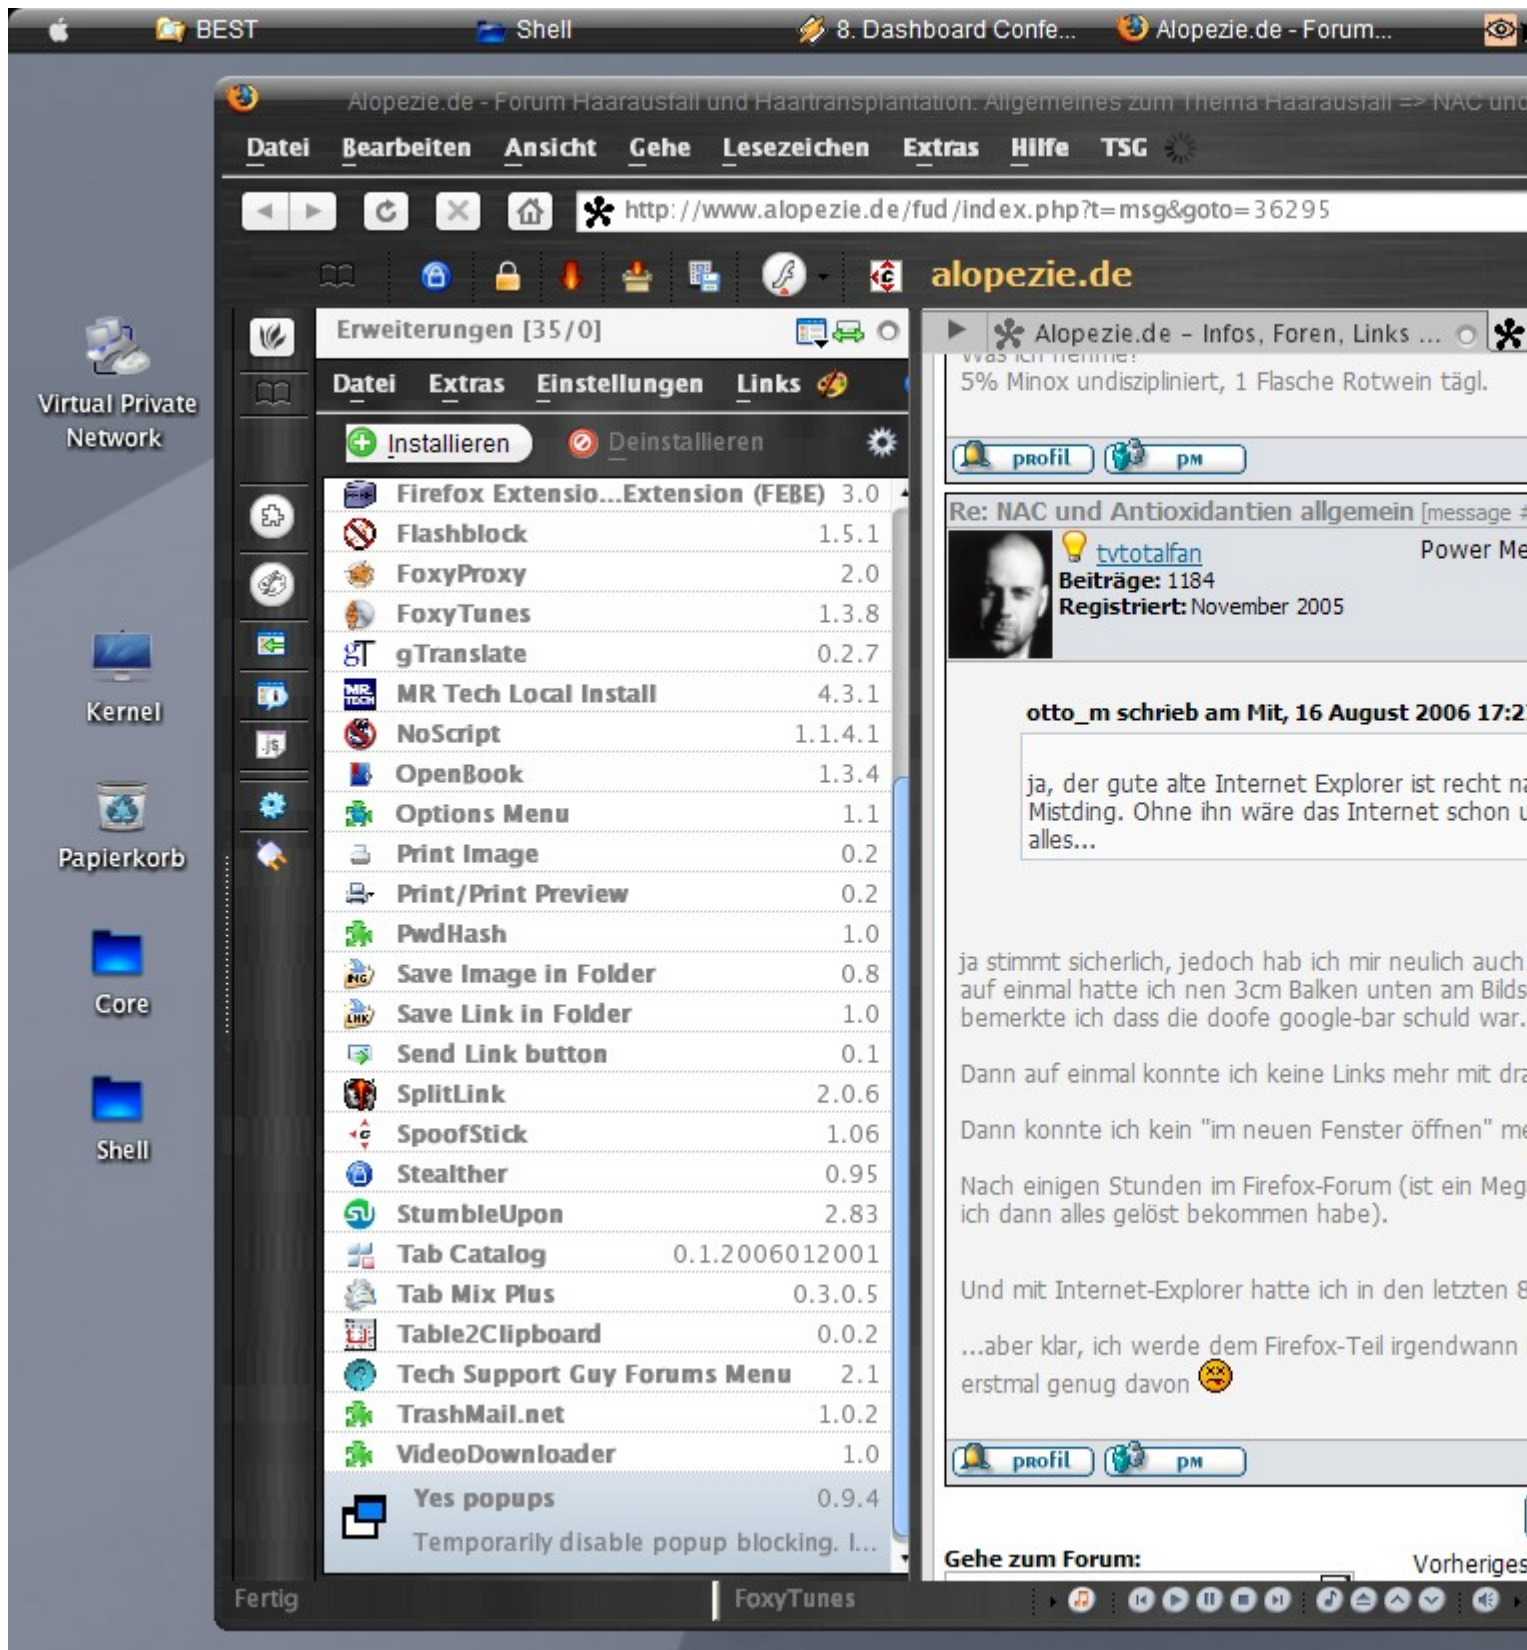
BEST Shell 8. Dashboard Confe... Alopezie.de - Forum...

Alopezie.de - Forum Haarausfall und Haartransplantation: Allgemeines zum Thema Haarausfall => NAC und

Datei Bearbeiten Ansicht Gehe Lesezeichen Extras Hilfe TSG

http://www.alopezie.de/fud/index.php?t=msg&goto=36295

alopezie.de

Virtual Private Network

Kernel

Papierkorb

Core

Shell

Erweiterungen [35/0]

Datei Extras Einstellungen Links

Installieren Deinstallieren

| | |
|---|---|
| Firefox Extensio...Extension (FEBE) | 3.0 |
| Flashblock | 1.5.1 |
| FoxyProxy | 2.0 |
| FoxyTunes | 1.3.8 |
| gTranslate | 0.2.7 |
| MR Tech Local Install | 4.3.1 |
| NoScript | 1.1.4.1 |
| OpenBook | 1.3.4 |
| Options Menu | 1.1 |
| Print Image | 0.2 |
| Print/Print Preview | 0.2 |
| PwdHash | 1.0 |
| Save Image in Folder | 0.8 |
| Save Link in Folder | 1.0 |
| Send Link button | 0.1 |
| SplitLink | 2.0.6 |
| SpoofStick | 1.06 |
| Stealther | 0.95 |
| StumbleUpon | 2.83 |
| Tab Catalog | 0.1.2006012001 |
| Tab Mix Plus | 0.3.0.5 |
| Table2Clipboard | 0.0.2 |
| Tech Support Guy Forums Menu | 2.1 |
| TrashMail.net | 1.0.2 |
| VideoDownloader | 1.0 |
| Yes popups | 0.9.4 |

Temporarily disable popup blocking. I...

Alopezie.de - Infos, Foren, Links ...

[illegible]
5% Minox undiszipliniert, 1 Flasche Rotwein tägl.

profil pm

Re: NAC und Antioxidantien allgemein [message

tvtotalfan Power Me
Beiträge: 1184
Registriert: November 2005

otto_m schrieb am Mit, 16 August 2006 17:2

ja, der gute alte Internet Explorer ist recht n
Mistding. Ohne ihn wäre das Internet schon
alles...

ja stimmt sicherlich, jedoch hab ich mir neulich auch
auf einmal hatte ich nen 3cm Balken unten am Bilds
bemerkte ich dass die doofe google-bar schuld war.

Dann auf einmal konnte ich keine Links mehr mit dr

Dann konnte ich kein "im neuen Fenster öffnen" m

Nach einigen Stunden im Firefox-Forum (ist ein Meg
ich dann alles gelöst bekommen habe).

Und mit Internet-Explorer hatte ich in den letzten 8

...aber klar, ich werde dem Firefox-Teil irgendwann
erstmal genug davon

profil pm

Gehe zum Forum: Vorheriges

Fertig FoxyTunes